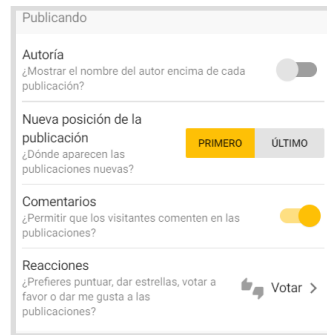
Publicando

Autoría
¿Mostrar el nombre del autor encima de cada publicación?

Nueva posición de la publicación
¿Dónde aparecen las publicaciones nuevas?

PRIMERO ÚLTIMO

Comentarios
¿Permitir que los visitantes comenten en las publicaciones?

Reacciones
¿Prefieres puntuar, dar estrellas, votar a favor o dar me gusta a las publicaciones?

Votar >